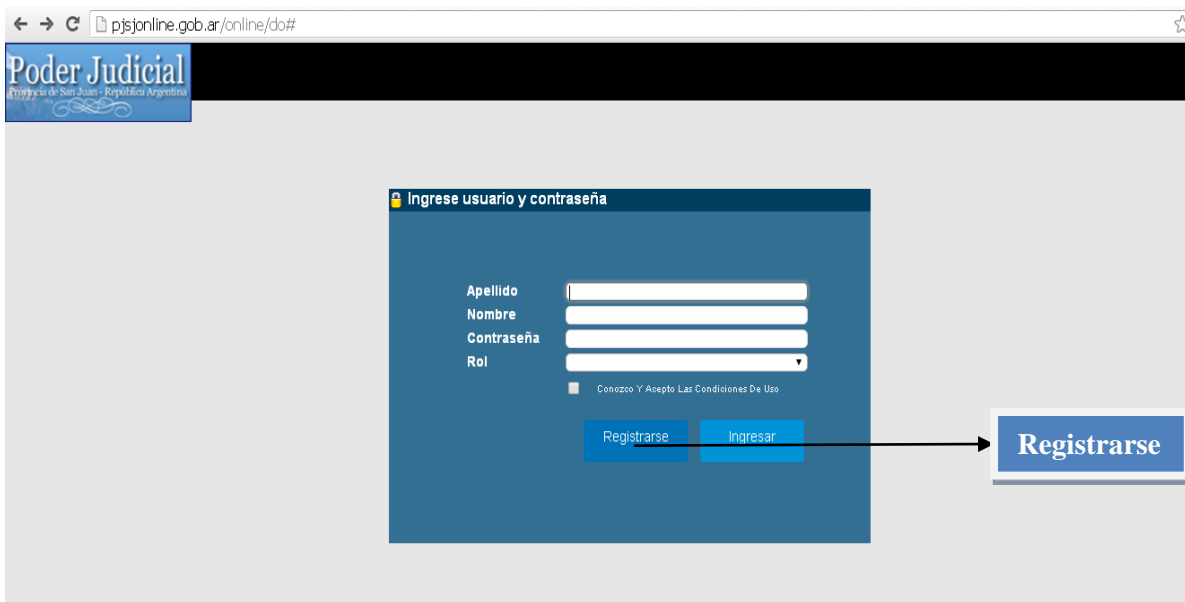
pjsjonline.gob.ar/online/do#

Poder Judicial
Provincia de San Juan - República Argentina

Ingrese usuario y contraseña

Apellido
Nombre
Contraseña
Rol

Conozco Y Acepto Las Condiciones De Uso

Registrarse
Ingresar

Registrarse